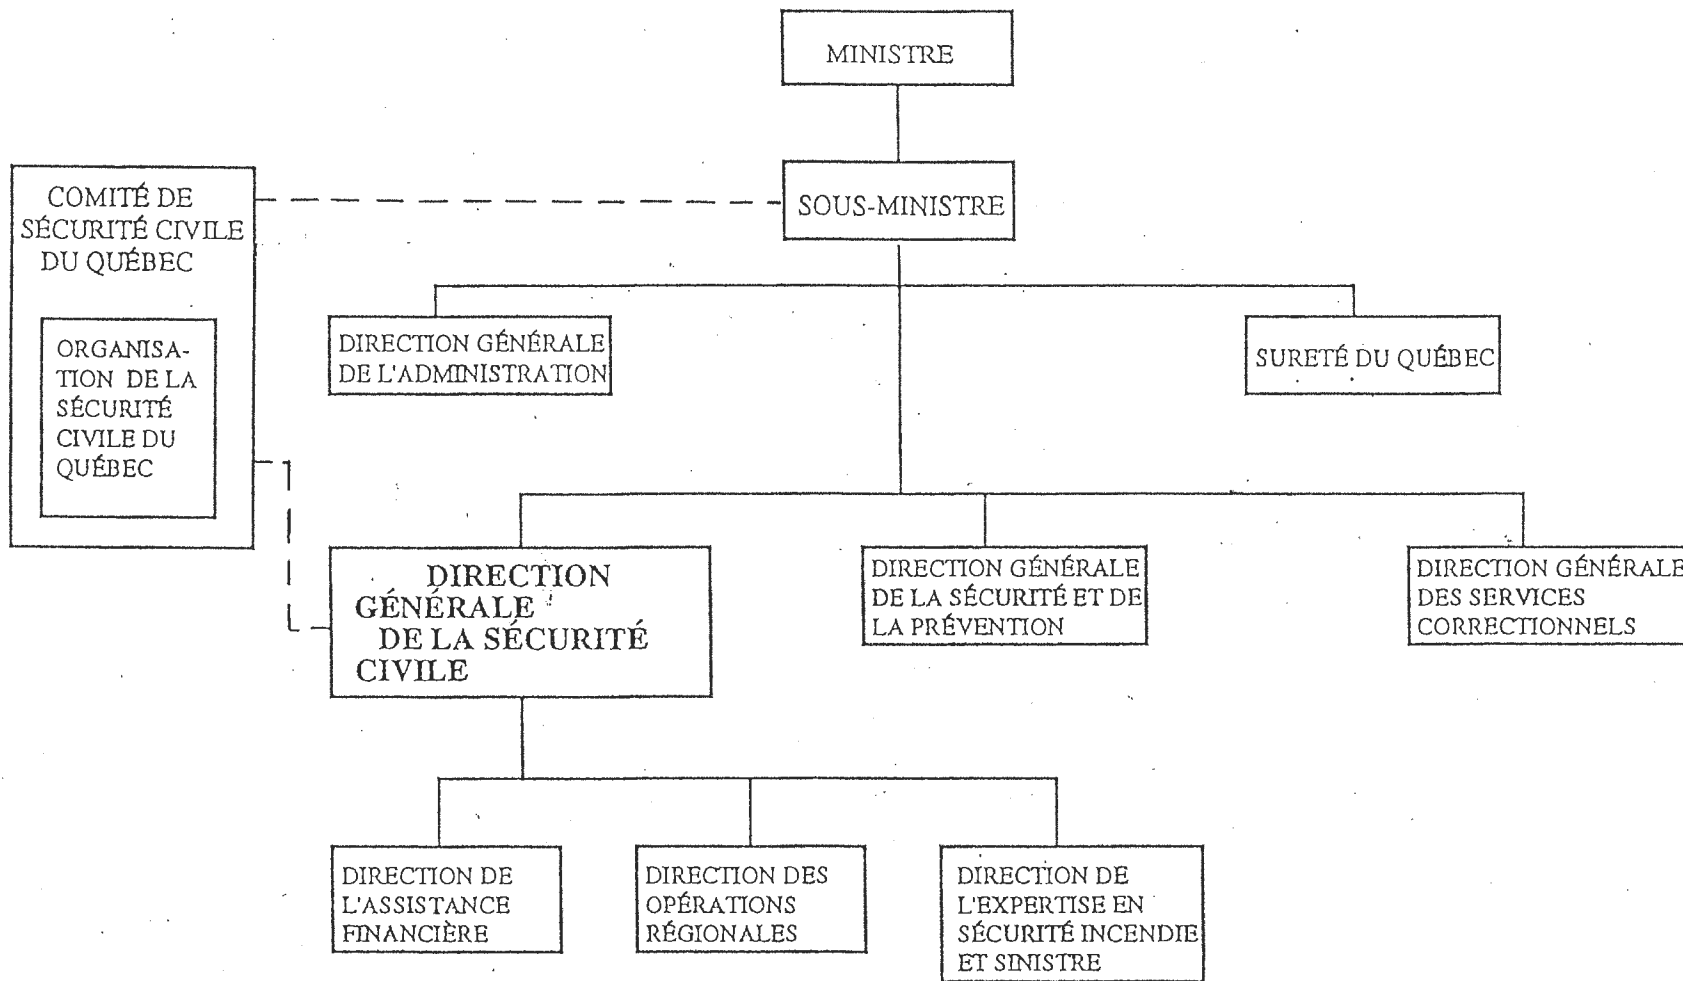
MINISTRE

COMITÉ DE SÉCURITÉ CIVILE DU QUÉBEC

ORGANISATION DE LA SÉCURITÉ CIVILE DU QUÉBEC

SOUS-MINISTRE

DIRECTION GÉNÉRALE DE L'ADMINISTRATION

SURETÉ DU QUÉBEC

DIRECTION GÉNÉRALE DE LA SÉCURITÉ CIVILE

DIRECTION GÉNÉRALE DE LA SÉCURITÉ ET DE LA PRÉVENTION

DIRECTION GÉNÉRALE DES SERVICES CORRECTIONNELS

DIRECTION DE L'ASSISTANCE FINANCIÈRE

DIRECTION DES OPÉRATIONS RÉGIONALES

DIRECTION DE L'EXPERTISE EN SÉCURITÉ INCENDIE ET SINISTRE